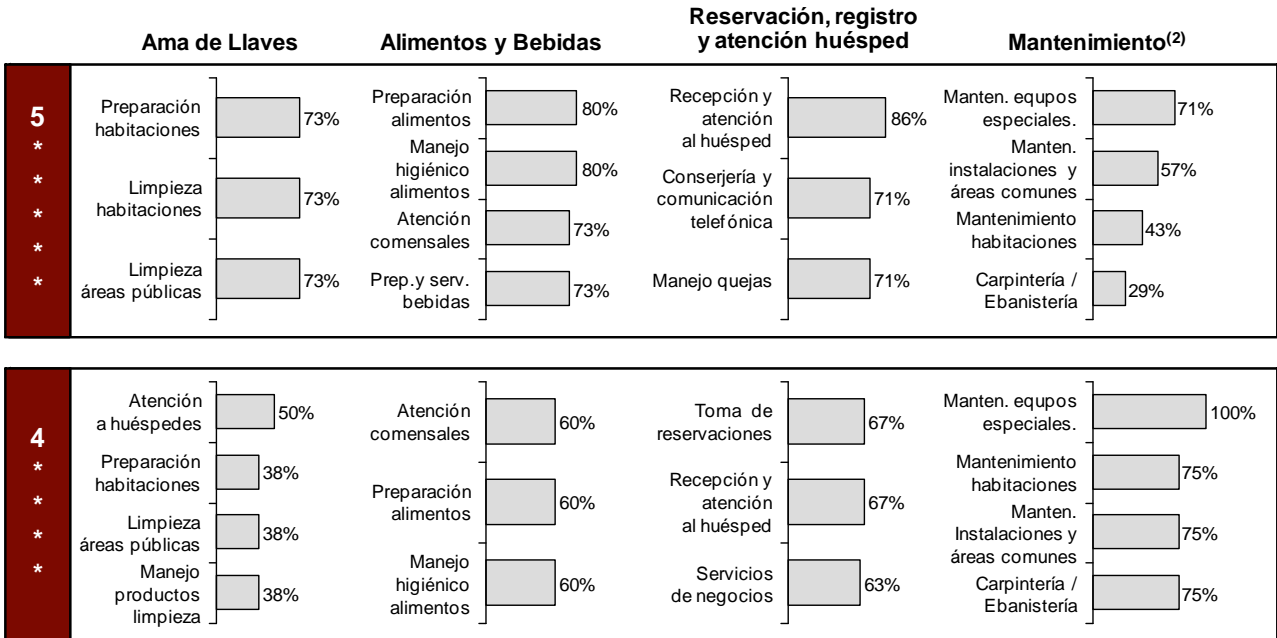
Ama de Llaves

Alimentos y Bebidas

Reservación, registro y atención huésped

Mantenimiento$^{(2)}$

5
*
*
*
*
*

Preparación habitaciones 73%
Limpieza habitaciones 73%
Limpieza áreas públicas 73%

Preparación alimentos 80%
Manejo higiénico alimentos 80%
Atención comensales 73%
Prep.y serv. bebidas 73%

Recepción y atención al huésped 86%
Conserjería y comunicación telefónica 71%
Manejo quejas 71%

Manten. equipos especiales. 71%
Manten. instalaciones y áreas comunes 57%
Mantenimiento habitaciones 43%
Carpintería / Ebanistería 29%

4
*
*
*
*

Atención a huéspedes 50%
Preparación habitaciones 38%
Limpieza áreas públicas 38%
Manejo productos limpieza 38%

Atención comensales 60%
Preparación alimentos 60%
Manejo higiénico alimentos 60%

Toma de reservaciones 67%
Recepción y atención al huésped 67%
Servicios de negocios 63%

Manten. equipos especiales. 100%
Mantenimiento habitaciones 75%
Manten. Instalaciones y áreas comunes 75%
Carpintería / Ebanistería 75%